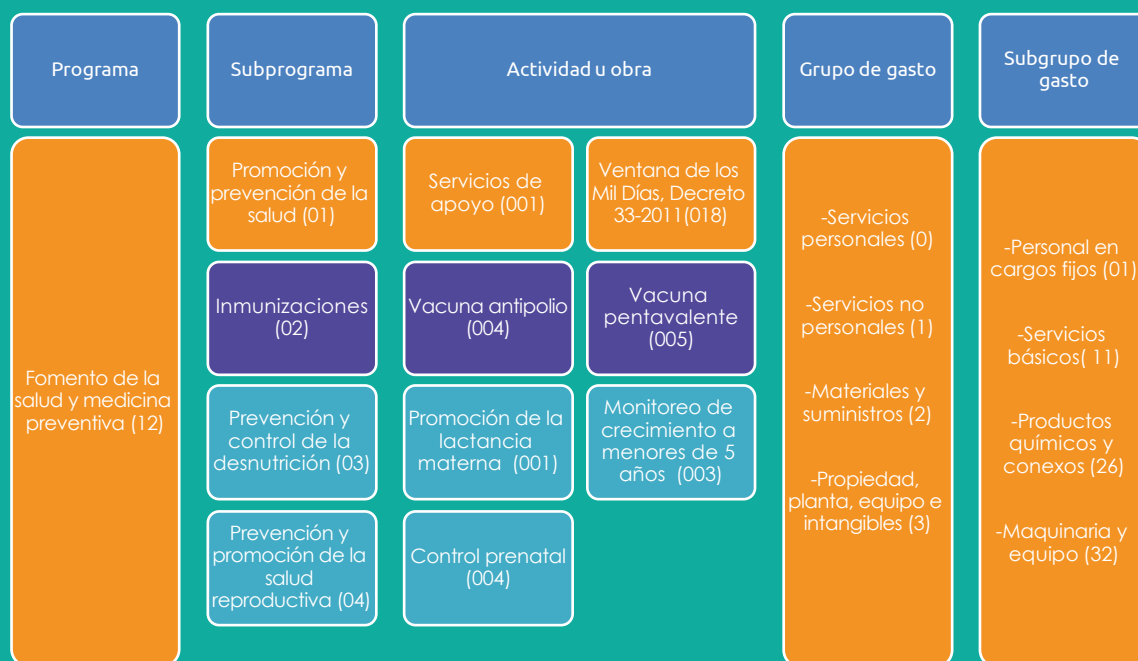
Programa

Subprograma

Actividad u obra

Grupo de gasto

Subgrupo de gasto

Fomento de la salud y medicina preventiva (12)

Promoción y prevención de la salud (01)

Inmunizaciones (02)

Prevención y control de la desnutrición (03)

Prevención y promoción de la salud reproductiva (04)

Servicios de apoyo (001)

Ventana de los Mil Días, Decreto 33-2011(018)

Vacuna antipolio (004)

Vacuna pentavalente (005)

Promoción de la lactancia materna (001)

Monitoreo de crecimiento a menores de 5 años (003)

Control prenatal (004)

-Servicios personales (0)

-Servicios no personales (1)

-Materiales y suministros (2)

-Propiedad, planta, equipo e intangibles (3)

-Personal en cargos fijos (01)

-Servicios básicos( 11)

-Productos químicos y conexos (26)

-Maquinaria y equipo (32)